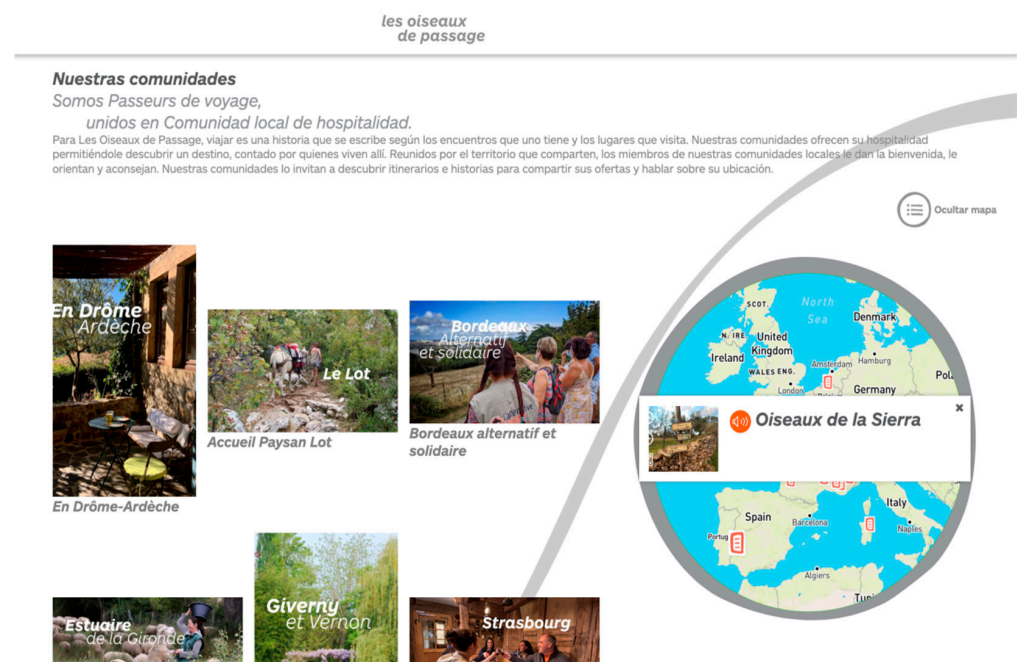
les oiseaux
de passage

Nuestras comunidades
Somos Passeurs de voyage,
unidos en Comunidad local de hospitalidad.
Para Les Oiseaux de Passage, viajar es una historia que se escribe según los encuentros que uno tiene y los lugares que visita. Nuestras comunidades ofrecen su hospitalidad permitiéndole descubrir un destino, contado por quienes viven allí. Reunidos por el territorio que comparten, los miembros de nuestras comunidades locales le dan la bienvenida, le orientan y aconsejan. Nuestras comunidades lo invitan a descubrir itinerarios e historias para compartir sus ofertas y hablar sobre su ubicación.

Ocultar mapa

En Drôme Ardèche
En Drôme-Ardèche

Le Lot
Accueil Paysan Lot

Bordeaux Alternatif et solidaire
Bordeaux alternatif et solidaire

Estuaire de la Gironde

Giverny et Vernon

Strasbourg

SCOT.
North Sea
Denmark
N. IRE
United Kingdom
Ireland
Amsterdam
Hamburg
WALES ENG.
London
Germany
Pol
Oiseaux de la Sierra
×
Spain
Italy
Barcelona
Naples
Portug
Algiers
Tun